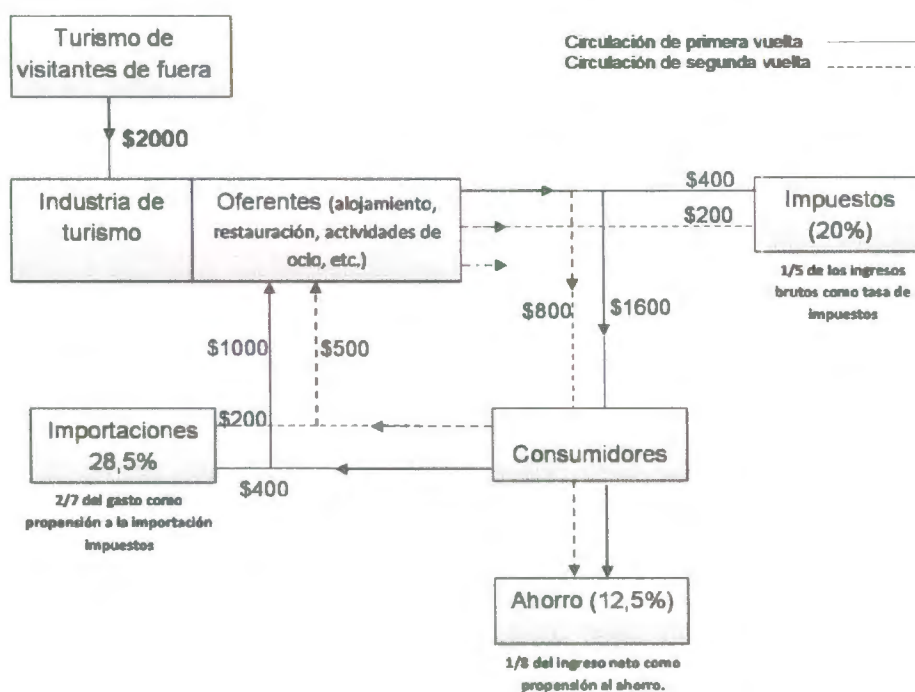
Turismo de visitantes de fuera

Circulación de primera vuelta
Circulación de segunda vuelta

\$2000

Industria de turismo

Oferentes (alojamiento, restauración, actividades de ocio, etc.)

\$400

\$200

Impuestos (20%)

1/5 de los ingresos brutos como tasa de impuestos

\$800

\$1600

\$1000

\$500

Importaciones 28,5%

\$200

\$400

2/7 del gasto como propensión a la importación impuestos

Consumidores

Ahorro (12,5%)

1/8 del ingreso neto como propensión al ahorro.